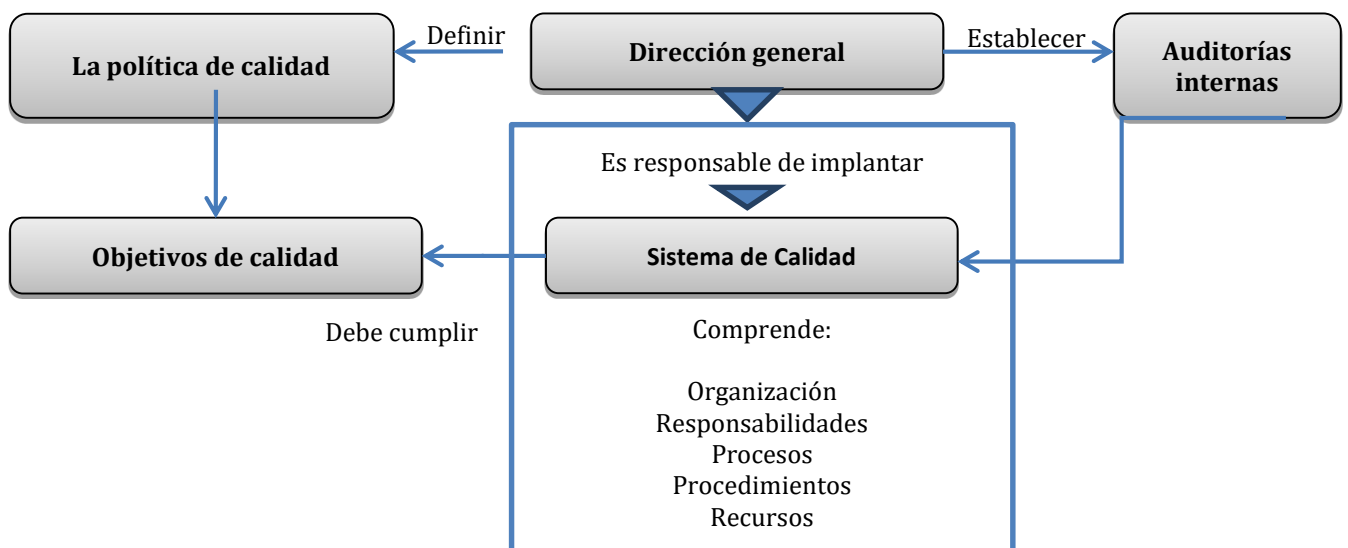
La política de calidad

Definir

Dirección general

Establecer

Auditorías internas

Es responsable de implantar

Objetivos de calidad

Sistema de Calidad

Debe cumplir

Comprende:

Organización
Responsabilidades
Procesos
Procedimientos
Recursos